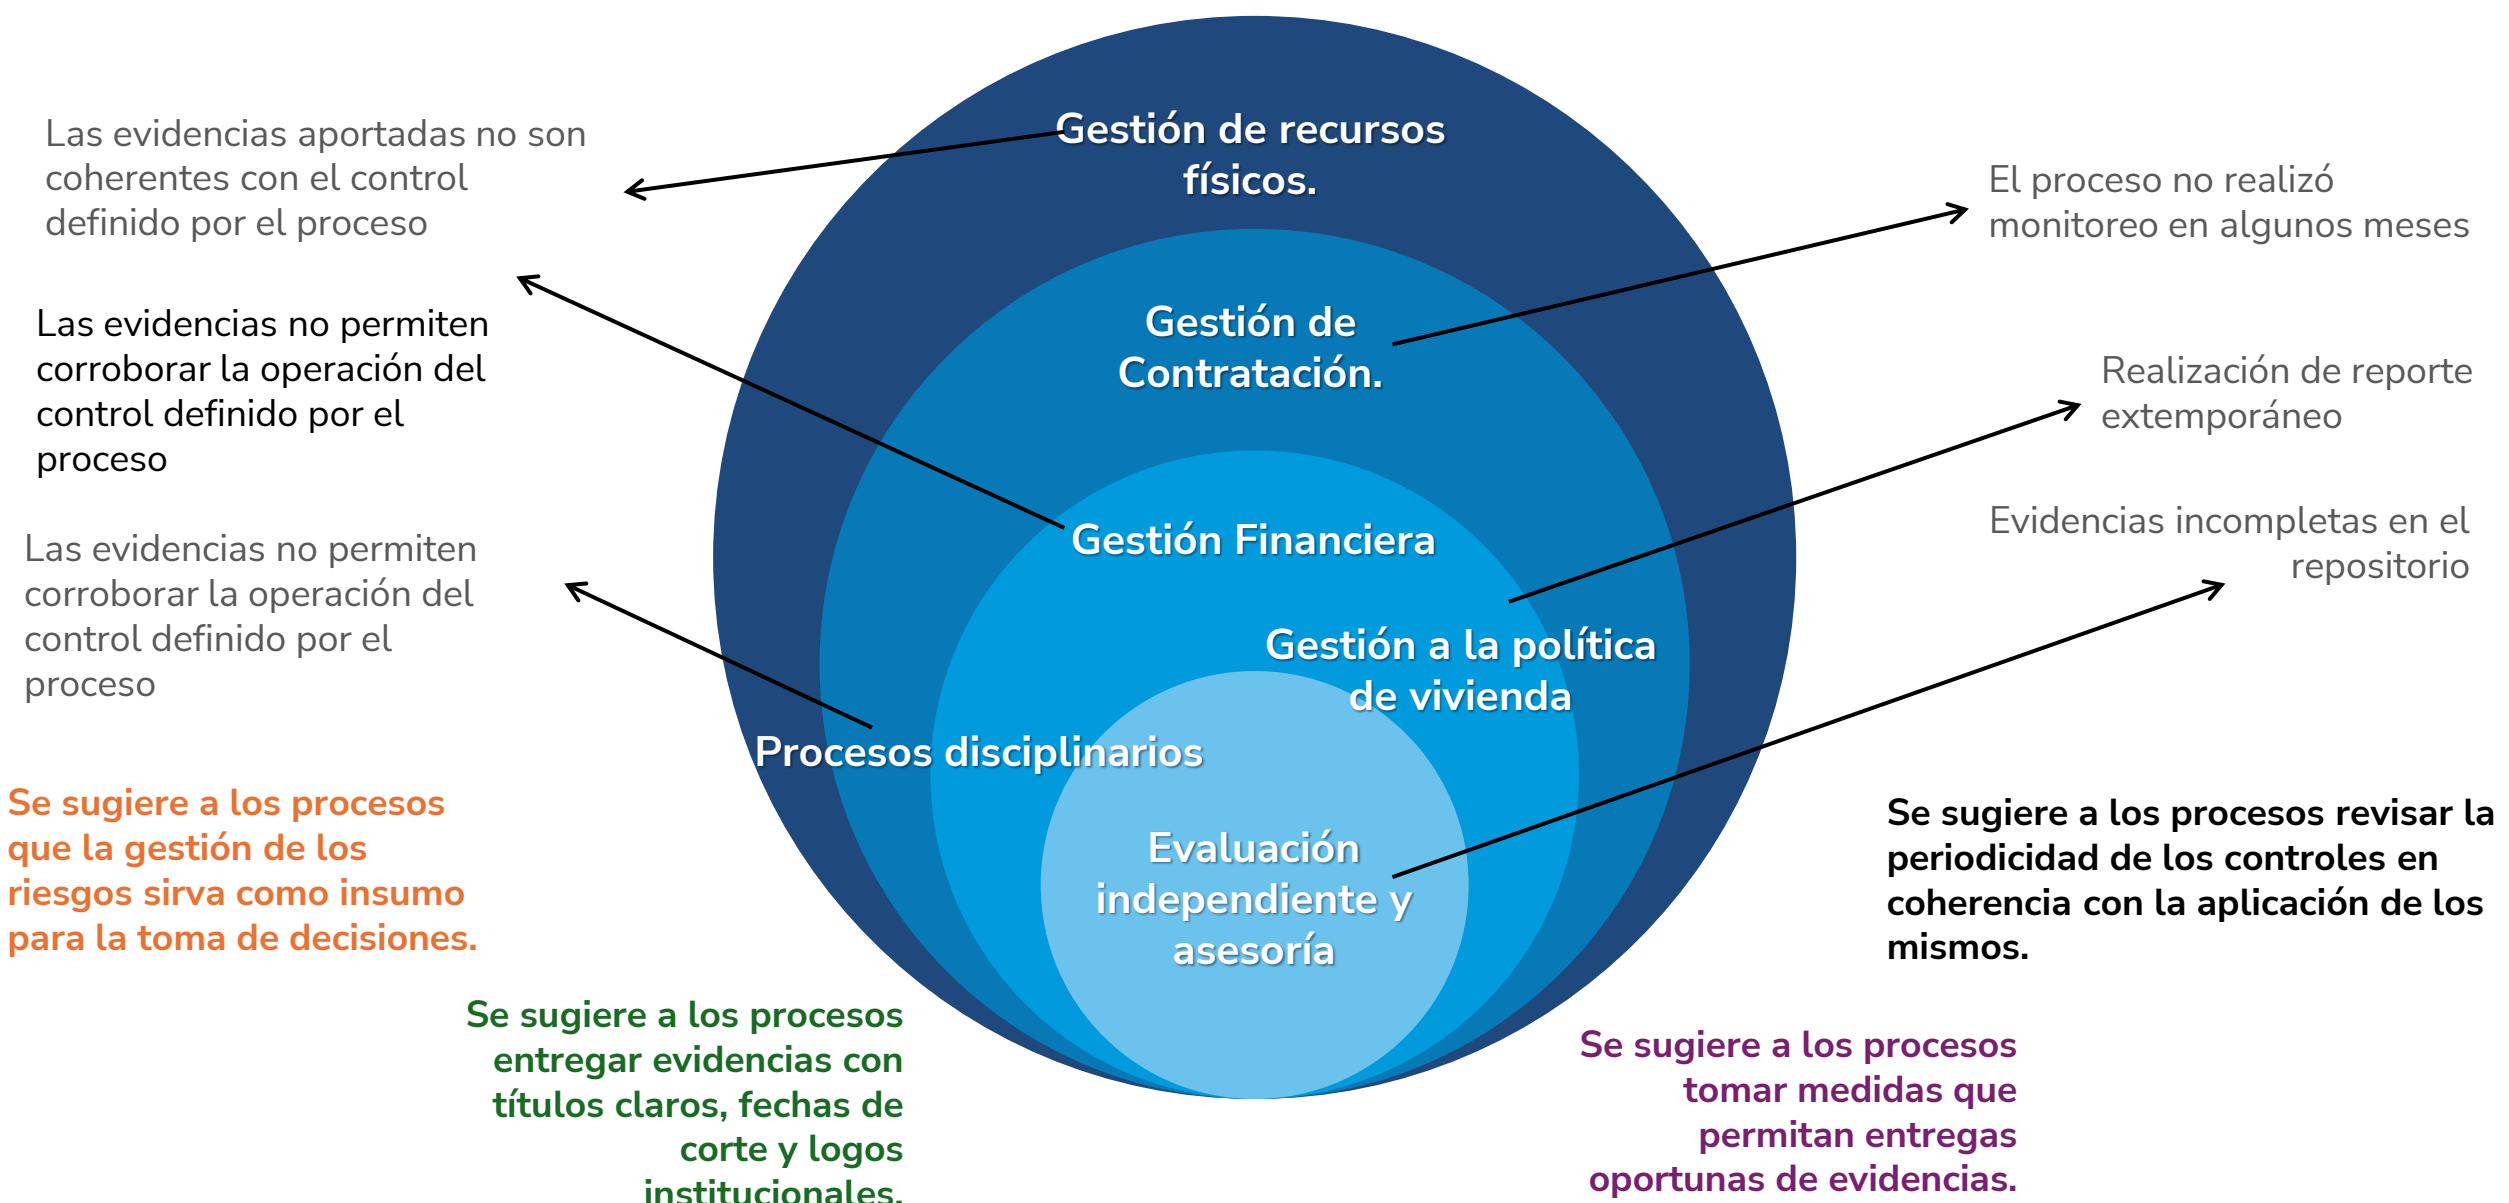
Las evidencias aportadas no son coherentes con el control definido por el proceso

Gestión de recursos físicos.

El proceso no realizó monitoreo en algunos meses

Las evidencias no permiten corroborar la operación del control definido por el proceso

Gestión de Contratación.

Realización de reporte extemporáneo

Gestión Financiera

Evidencias incompletas en el repositorio

Las evidencias no permiten corroborar la operación del control definido por el proceso

Gestión a la política de vivienda

Procesos disciplinarios

Se sugiere a los procesos que la gestión de los riesgos sirva como insumo para la toma de decisiones.

Evaluación independiente y asesoría

Se sugiere a los procesos revisar la periodicidad de los controles en coherencia con la aplicación de los mismos.

Se sugiere a los procesos entregar evidencias con títulos claros, fechas de corte y logos institucionales.

Se sugiere a los procesos tomar medidas que permitan entregas oportunas de evidencias.